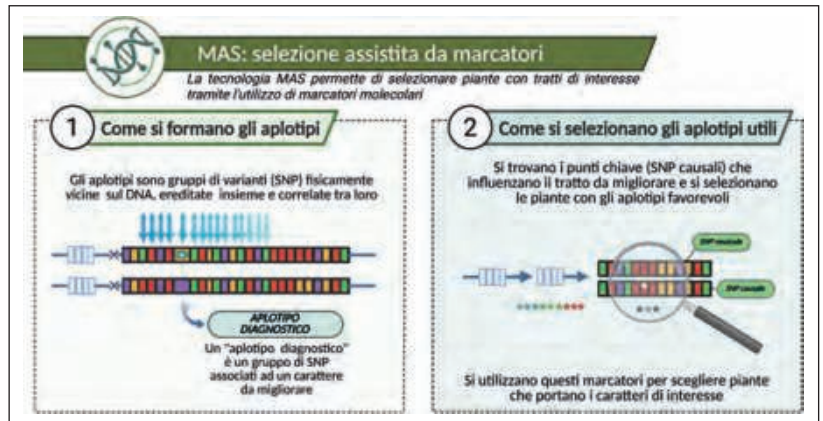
MAS: selezione assistita da marcatori

La tecnologia MAS permette di selezionare piante con tratti di interesse tramite l'utilizzo di marcatori molecolari

1 Come si formano gli aplotipi

Gli aplotipi sono gruppi di varianti (SNP) fisicamente vicine sul DNA, ereditate insieme e correlate tra loro

APLOTIPO DIAGNOSTICO

Un "aplotipo diagnostico" è un gruppo di SNP associati ad un carattere da migliorare

2 Come si selezionano gli aplotipi utili

Si trovano i punti chiave (SNP causali) che influenzano il tratto da migliorare e si selezionano le piante con gli aplotipi favorevoli

SNP causali

SNP causali

Si utilizzano questi marcatori per scegliere piante che portano i caratteri di interesse